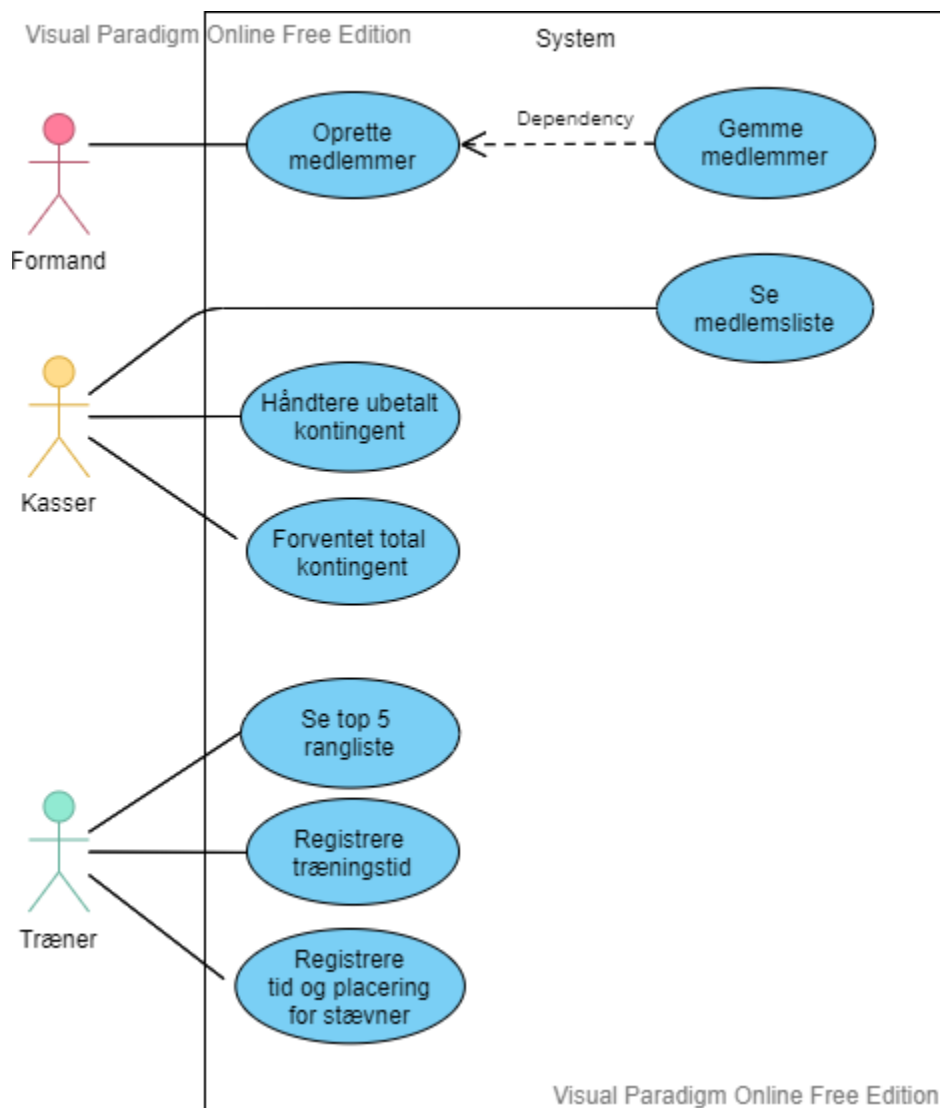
Visual Paradigm Online Free Edition

System

Formand

Oprette medlemmer

Dependency

Gemme medlemmer

Se medlemsliste

Kasser

Håndtere ubetalt kontingent

Forventet total kontingent

Se top 5 rangliste

Registrere træningstid

Træner

Registrere tid og placering for stævner

Visual Paradigm Online Free Edition